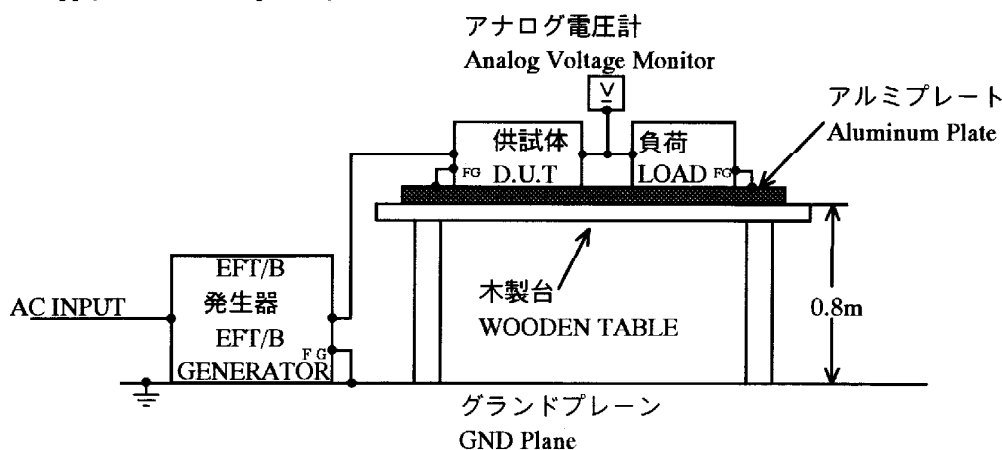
アナログ電圧計
Analog Voltage Monitor

V

アルミプレート
Aluminum Plate

供試体
FG D.U.T

負荷
LOAD FG

EFT/B
発生器
EFT/B
GENERATOR
FG

AC INPUT

木製台
WOODEN TABLE

0.8m

グランドプレーン
GND Plane